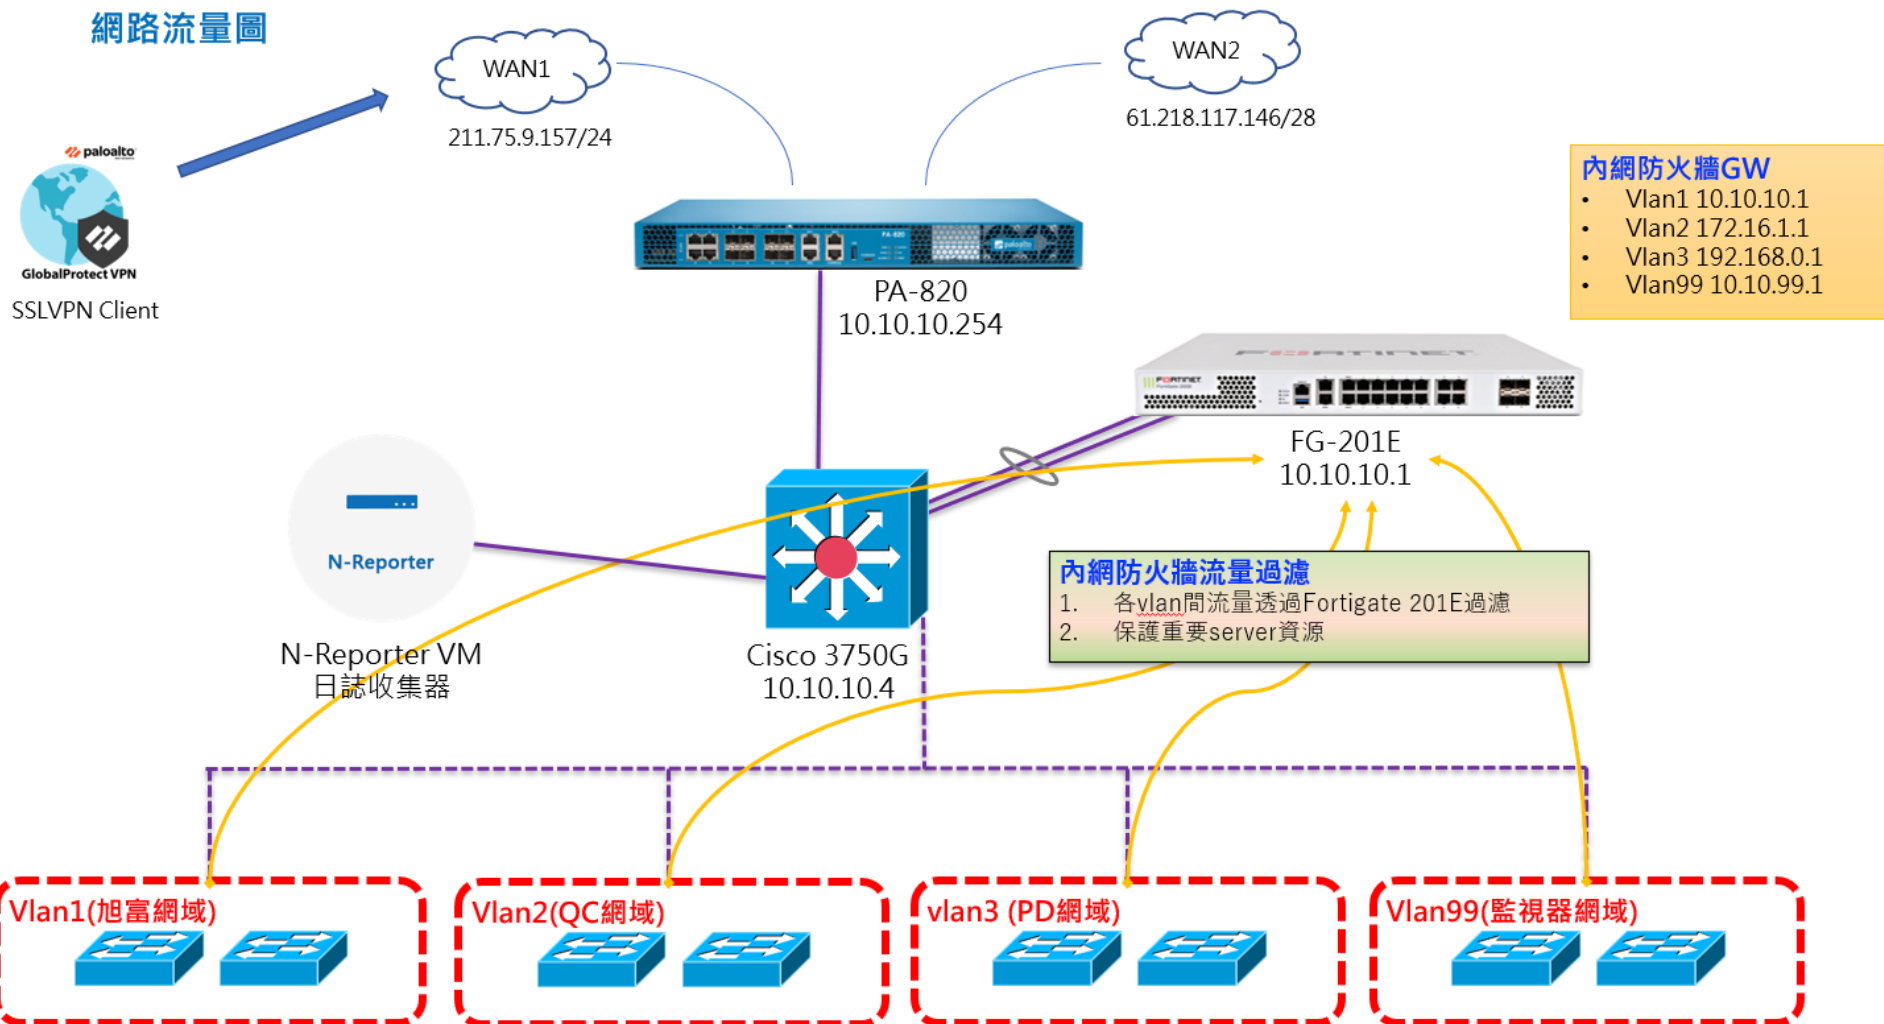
網路流量圖

WAN1
211.75.9.157/24

WAN2
61.218.117.146/28

paloalto
GlobalProtect VPN
SSLVPN Client

PA-820
10.10.10.254

內網防火牆GW
• Vlan1 10.10.10.1
• Vlan2 172.16.1.1
• Vlan3 192.168.0.1
• Vlan99 10.10.99.1

FORTINET
FG-201E
10.10.10.1

N-Reporter
N-Reporter VM
日誌收集器

Cisco 3750G
10.10.10.4

內網防火牆流量過濾
1. 各vlan間流量透過Fortigate 201E過濾
2. 保護重要server資源

Vlan1(旭富網域)
Vlan2(QC網域)
vlan3 (PD網域)
Vlan99(監視器網域)